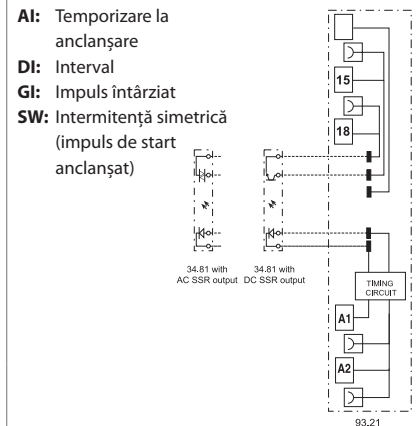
**AI:** Temporizare la anclanșare
**DI:** Interval
**GI:** Impuls întârziat
**SW:** Intermitență simetrică (impuls de start anclanșat)

15
18

34.81 with AC SSR output
34.81 with DC SSR output

TIMING CIRCUIT

A1
A2

93.21